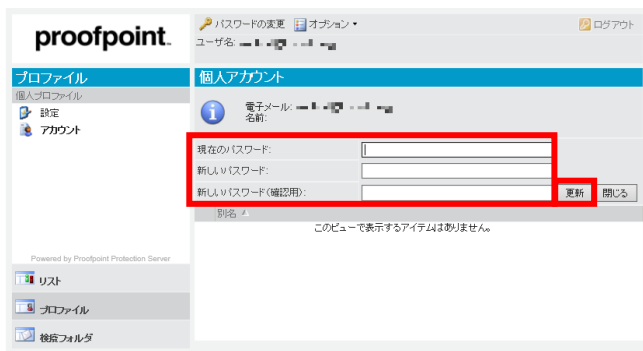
proofpoint.

パスワードの変更　オプション ▾　ログアウト
ユーザ名: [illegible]

プロファイル
個人プロファイル
設定
アカウント

Powered by Proofpoint Protection Server

リスト
プロファイル
検疫フォルダ

個人アカウント
電子メール: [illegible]
名前:

現在のパスワード:
新しいパスワード:
新しいパスワード(確認用):
更新　閉じる

別名 ▲
このビューで表示するアイテムはありません。